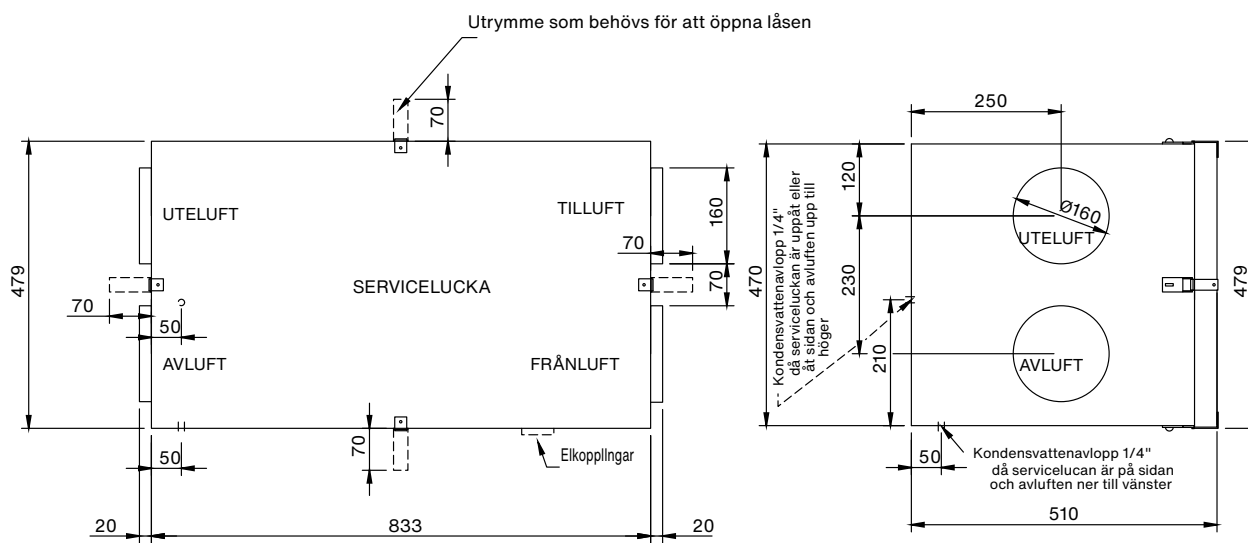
Utrymme som behövs för att öppna låsen

70

479

UTELUFT

TILLUFT

160

70

70

70

SERVICELUCKA

50

AVLUFT

FRÅNLUFT

70

50

Elkopplingar

20

833

20

250

120

Ø160

UTELUFT

470

Kondensvattenavlopp 1/4" då servicelucan är uppåt eller åt sidan och avluften upp till höger

230

479

210

AVLUFT

50

Kondensvattenavlopp 1/4" då servicelucan är på sidan och avluften ner till vänster

510